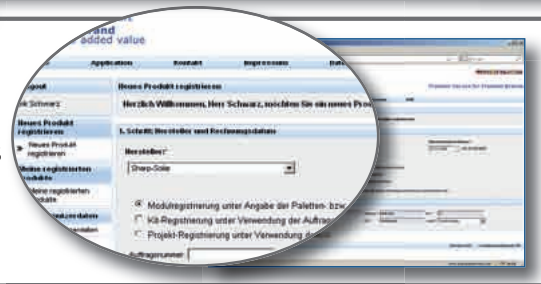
and
added value

Application
Kontakt
Impressum

ogout
nik Schwarz

Neues Produkt registrieren
Neues Produkt registrieren

Meine registrierten Produkte
Meine registrierten Produkte

Neues Produkt registrieren
Herzlich Willkommen, Herr Schwarz, möchten Sie ein neues Prod

1. Schritt: Hersteller und Rechnungsdaten

Hersteller*
Sharp-Solar

Modulregistrierung unter Angabe der Paletten- bzw.
Kit-Registrierung unter Verwendung der Auftrag
Projekt-Registrierung unter Verwendung d

Auftragsnummer